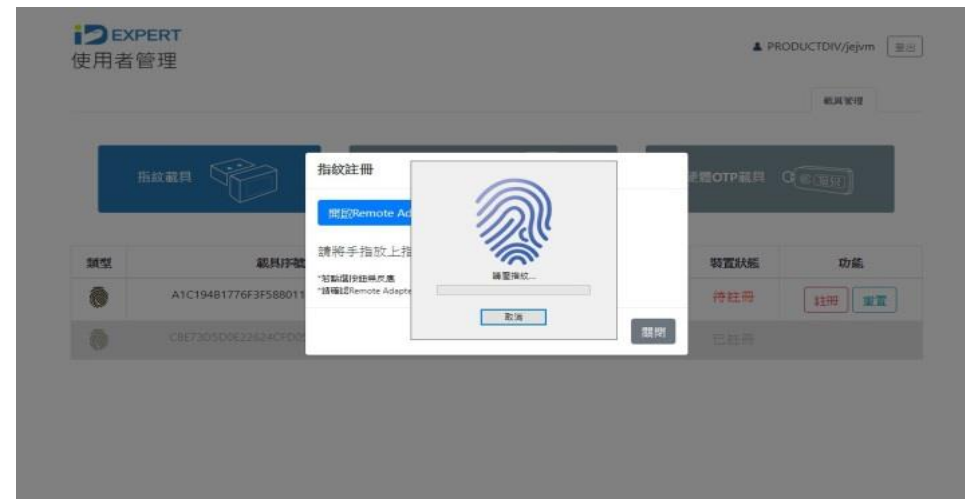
iD EXPERT
使用者管理

PRODUCTDIV/jejvm 登出

載具管理

指紋載具

硬體OTP載具

| 類型 | 載具序號 | 裝置狀態 | 功能 |
|---|---|---|---|
| | A1C194B1776F3F588011 | 待註冊 | 註冊 重置 |
| | CBE73D5D0E22624CFD0 | 已註冊 | |

指紋註冊

開啟Remote Ad

請將手指放上指

*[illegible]
*請確認Remote Adapte

讀取指紋...

取消

關閉